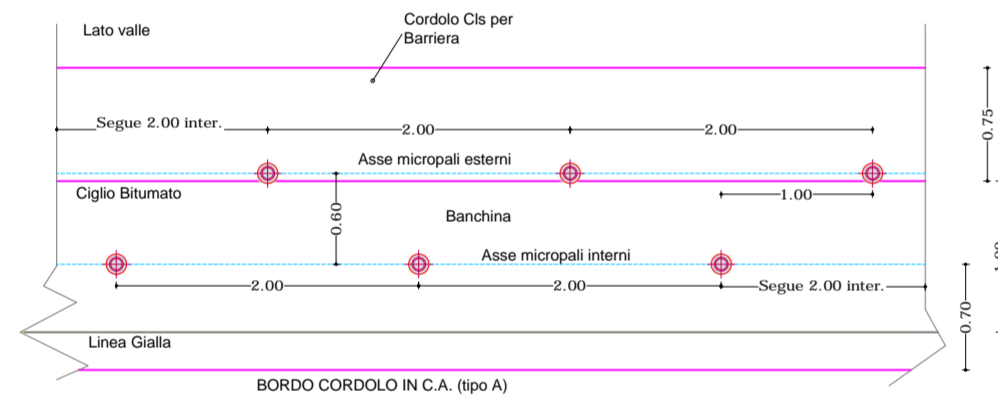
Lato valle

Cordolo Cls per Barriera

Segue 2.00 inter.

2.00

2.00

0.75

Asse micropali esterni

Ciglio Bitumato

1.00

0.60

Banchina

Asse micropali interni

2.00

2.00

Segue 2.00 inter.

0.70

Linea Gialla

BORDO CORDOLO IN C.A. (tipo A)